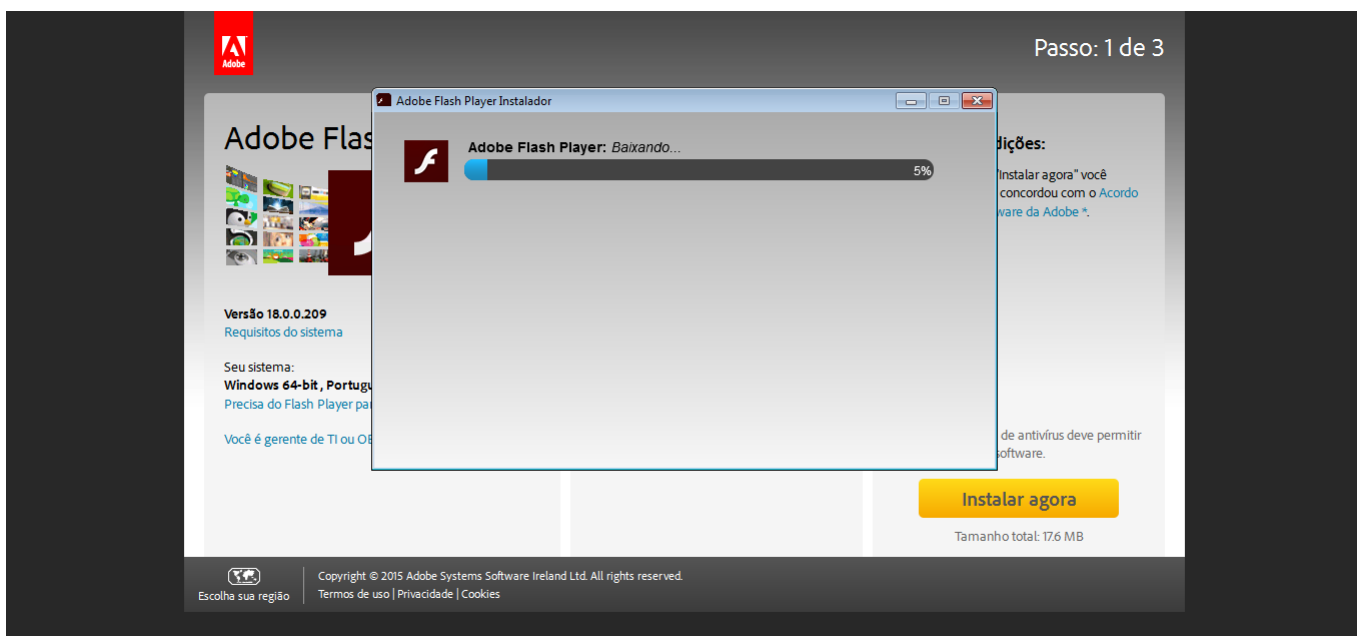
Adobe

Passo: 1 de 3

Adobe Flas

Versão 18.0.0.209
Requisitos do sistema

Seu sistema:
Windows 64-bit , Portugu
Precisa do Flash Player pa

Você é gerente de TI ou OE

Adobe Flash Player Instalador

Adobe Flash Player: Baixando...

5%

dições:
"Instalar agora" você concordou com o Acordo ware da Adobe *.

de antivírus deve permitir software.

Instalar agora

Tamanho total: 17.6 MB

Escolha sua região

Copyright © 2015 Adobe Systems Software Ireland Ltd. All rights reserved.
Termos de uso | Privacidade | Cookies